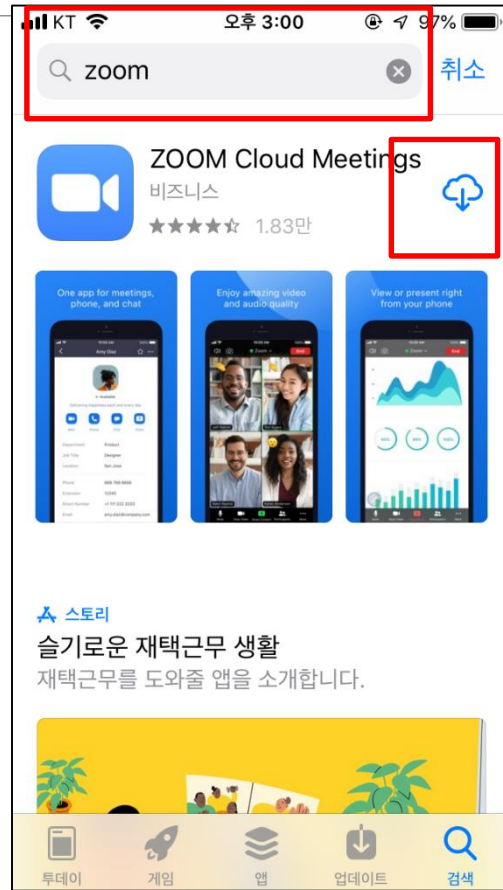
KT 오후 3:00 97%

zoom

취소

ZOOM Cloud Meetings

비즈니스

1.83만

One app for meetings, phone, and chat

Enjoy amazing video and audio quality

View or present right from your phone

스토리

슬기로운 재택근무 생활

재택근무를 도와줄 앱을 소개합니다.

투데이

게임

앱

업데이트

검색